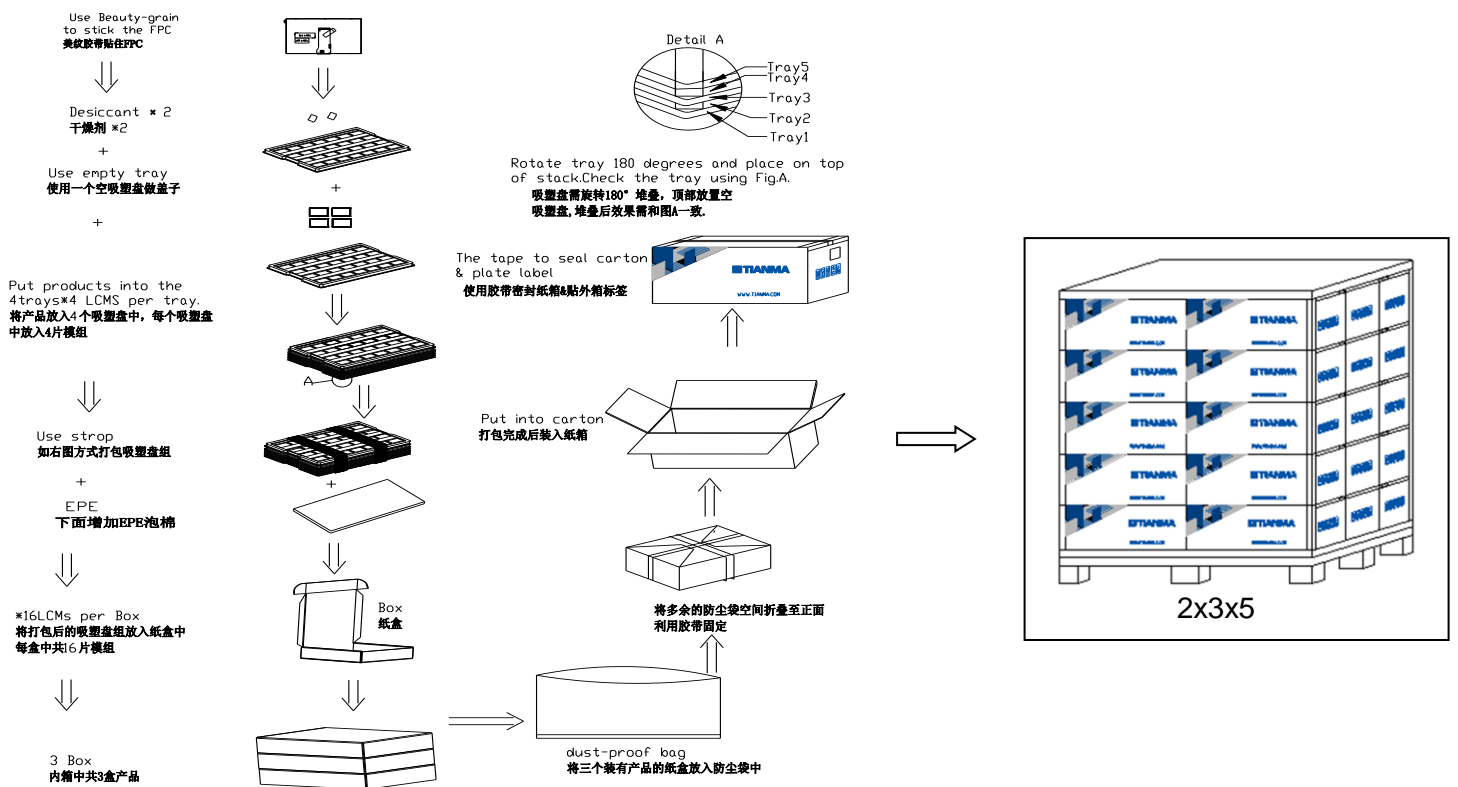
Use Beauty-grain to stick the FPC
美纹胶带贴住FPC

Desiccant ＊2
干燥剂 ＊2

+

Use empty tray
使用一个空吸塑盘做盖子

+

Put products into the 4trays＊4 LCMS per tray.
将产品放入4个吸塑盘中，每个吸塑盘中放入4片模组

Use strop
如右图方式打包吸塑盘组

+

EPE
下面增加EPE泡棉

＊16LCMs per Box
将打包后的吸塑盘组放入纸盒中
每盒中共16片模组

3 Box
内箱中共3盒产品

+

A

+

Box
纸盒

Detail A

Tray5
Tray4
Tray3
Tray2
Tray1

Rotate tray 180 degrees and place on top of stack.Check the tray using Fig.A.
吸塑盘需旋转180°堆叠，顶部放置空吸塑盘，堆叠后效果需和图A一致.

The tape to seal carton & plate label
使用胶带密封纸箱&贴外箱标签

TIANMA
WWW.TIANMA.COM

Put into carton
打包完成后装入纸箱

将多余的防尘袋空间折叠至正面
利用胶带固定

dust-proof bag
将三个装有产品的纸盒放入防尘袋中

TIANMA
TIANMA
TIANMA
TIANMA
TIANMA
TIANMA
TIANMA
TIANMA
TIANMA
TIANMA

2x3x5